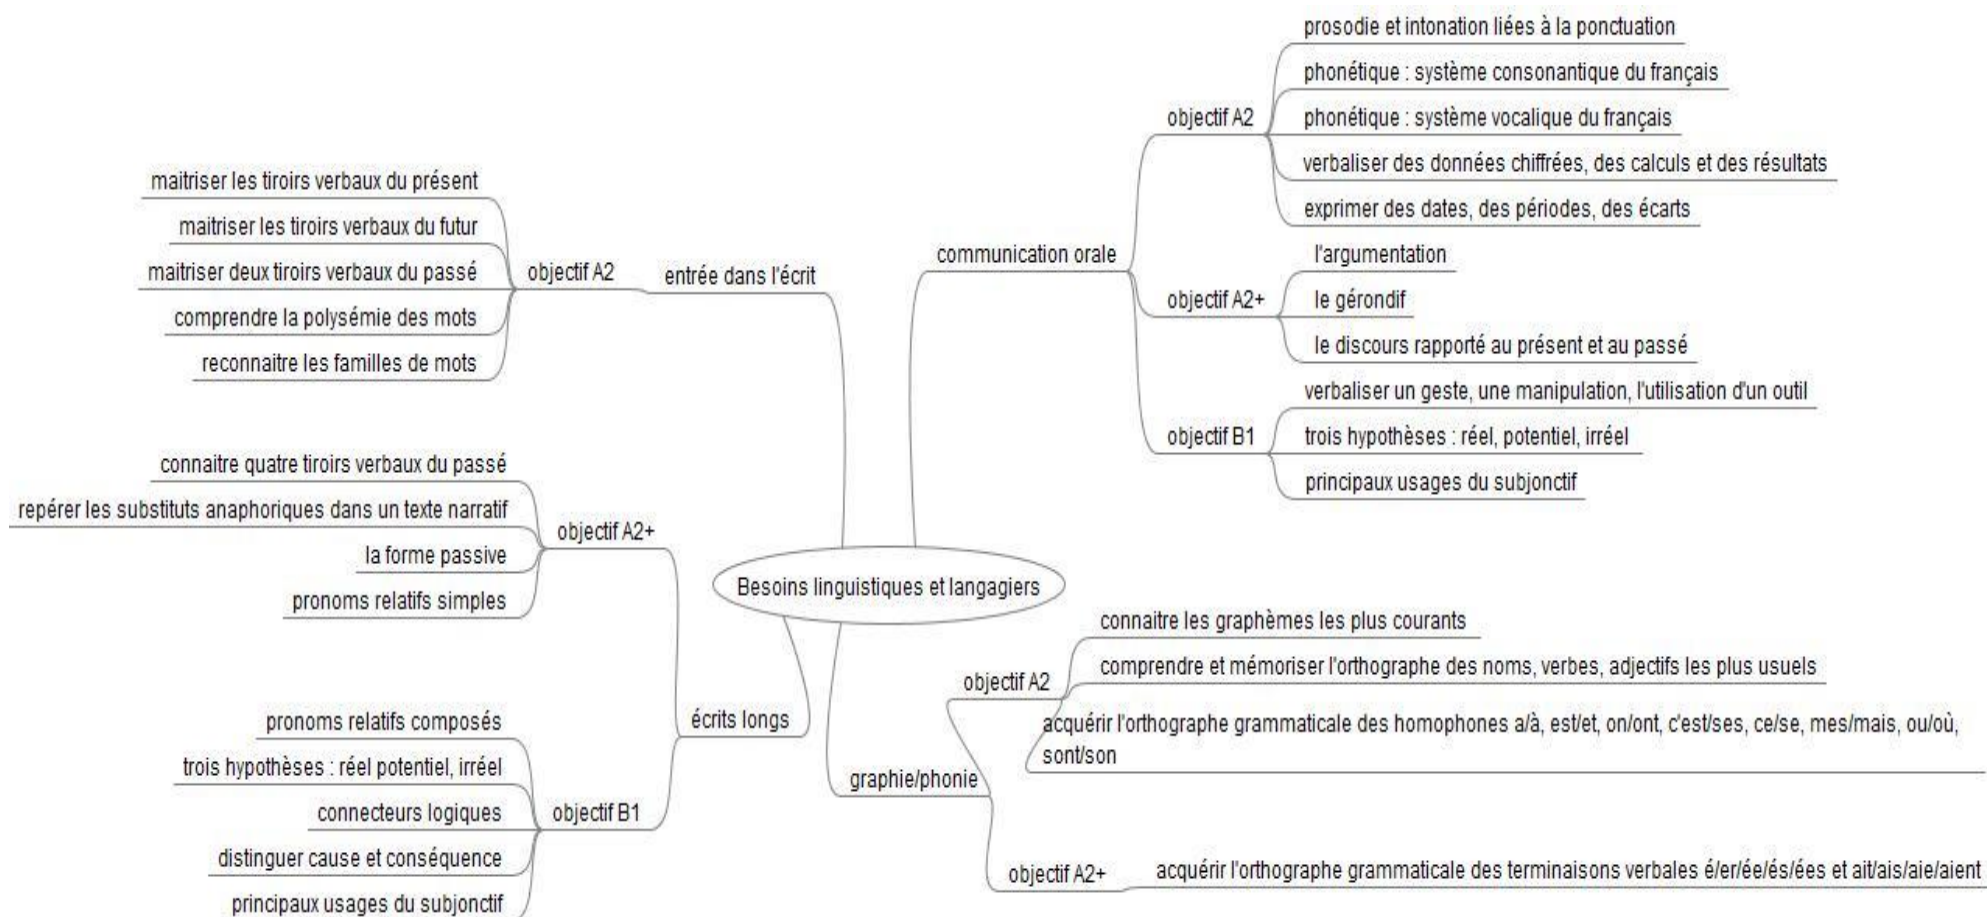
Besoins linguistiques et langagiers

entrée dans l'écrit
objectif A2
maitriser les tiroirs verbaux du présent
maitriser les tiroirs verbaux du futur
maitriser deux tiroirs verbaux du passé
comprendre la polysémie des mots
reconnaitre les familles de mots

écrits longs
objectif A2+
connaitre quatre tiroirs verbaux du passé
repérer les substituts anaphoriques dans un texte narratif
la forme passive
pronoms relatifs simples
objectif B1
pronoms relatifs composés
trois hypothèses : réel potentiel, irréel
connecteurs logiques
distinguer cause et conséquence
principaux usages du subjonctif

communication orale
objectif A2
prosodie et intonation liées à la ponctuation
phonétique : système consonantique du français
phonétique : système vocalique du français
verbaliser des données chiffrées, des calculs et des résultats
exprimer des dates, des périodes, des écarts
objectif A2+
l'argumentation
le gérondif
le discours rapporté au présent et au passé
objectif B1
verbaliser un geste, une manipulation, l'utilisation d'un outil
trois hypothèses : réel, potentiel, irréel
principaux usages du subjonctif

graphie/phonie
objectif A2
connaitre les graphèmes les plus courants
comprendre et mémoriser l'orthographe des noms, verbes, adjectifs les plus usuels
acquérir l'orthographe grammaticale des homophones a/à, est/et, on/ont, c'est/ses, ce/se, mes/mais, ou/où, sont/son
objectif A2+
acquérir l'orthographe grammaticale des terminaisons verbales é/er/ée/és/ées et ait/ais/aie/aient